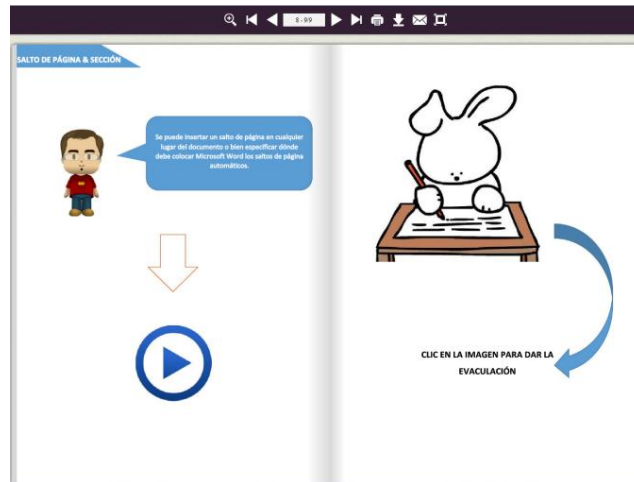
8/99

SALTO DE PÁGINA & SECCIÓN

Se puede insertar un salto de página en cualquier lugar del documento o bien especificar dónde debe colocar Microsoft Word los saltos de página automáticos.

CLIC EN LA IMAGEN PARA DAR LA EVACULACIÓN